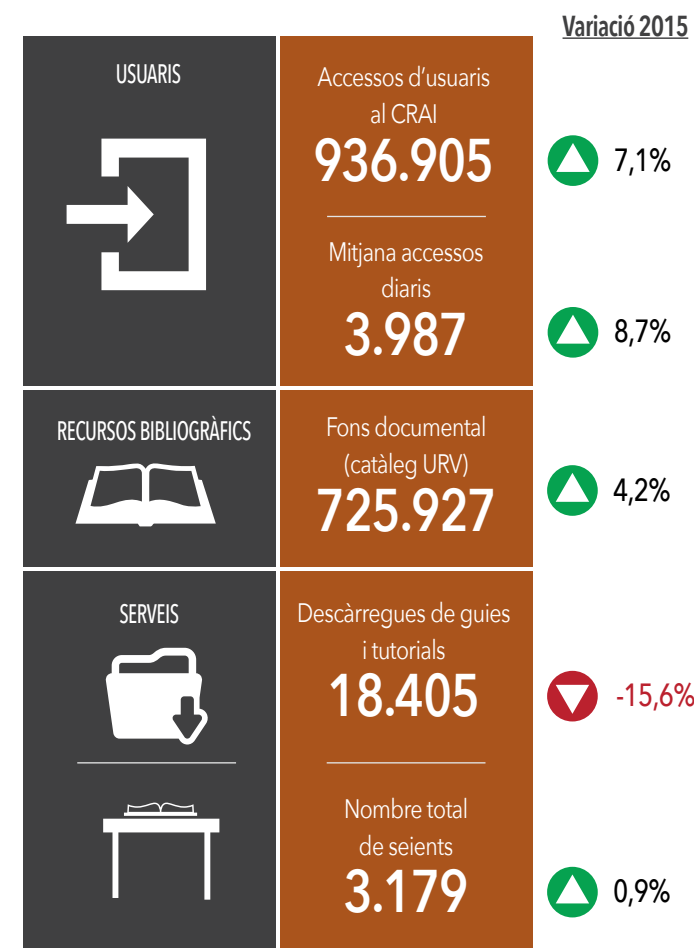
Variació 2015

USUARIS

Accessos d'usuaris al CRAI
936.905

7,1%

Mitjana accessos diaris
3.987

8,7%

RECURSOS BIBLIOGRÀFICS

Fons documental (catàleg URV)
725.927

4,2%

SERVEIS

Descàrregues de guies i tutorials
18.405

-15,6%

Nombre total de seients
3.179

0,9%